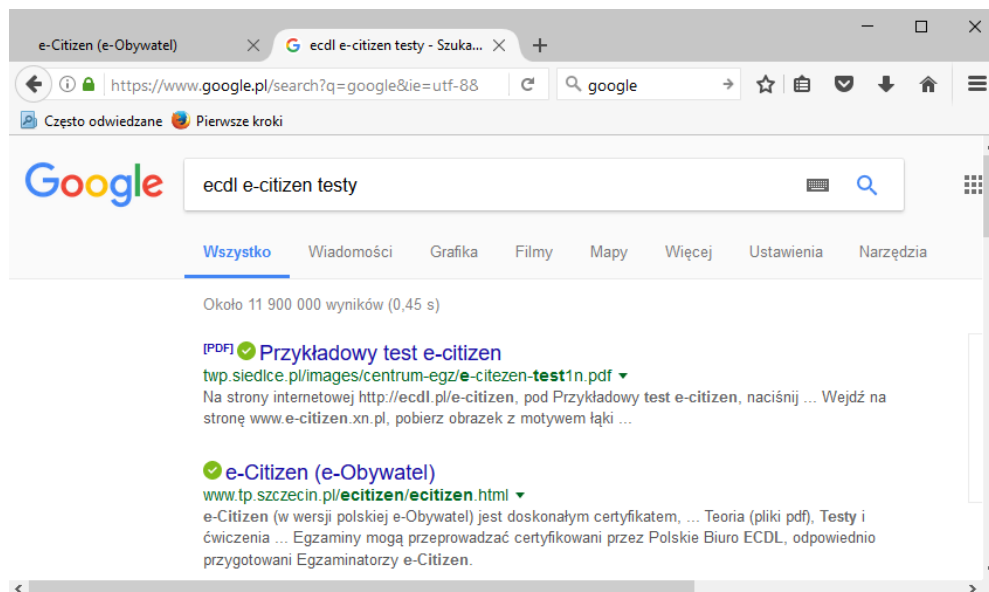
e-Citizen (e-Obywatel)

ecdl e-citizen testy - Szuka...

https://www.google.pl/search?q=google&ie=utf-88

google

Często odwiedzane

Pierwsze kroki

Google

ecdl e-citizen testy

Wszystko Wiadomości Grafika Filmy Mapy Więcej Ustawienia Narzędzia

Około 11 900 000 wyników (0,45 s)

[PDF] Przykładowy test e-citizen
twp.siedlce.pl/images/centrum-egz/e-citezen-test1n.pdf
Na strony internetowej http://ecdl.pl/e-citizen, pod Przykładowy test e-citizen, naciśnij ... Wejdź na stronę www.e-citizen.xn.pl, pobierz obrazek z motywem łąki ...

e-Citizen (e-Obywatel)
www.tp.szczecin.pl/ecitizen/ecitizen.html
e-Citizen (w wersji polskiej e-Obywatel) jest doskonałym certyfikatem, ... Teoria (pliki pdf), Testy i ćwiczenia ... Egzaminy mogą przeprowadzać certyfikowani przez Polskie Biuro ECDL, odpowiednio przygotowani Egzaminatorzy e-Citizen.